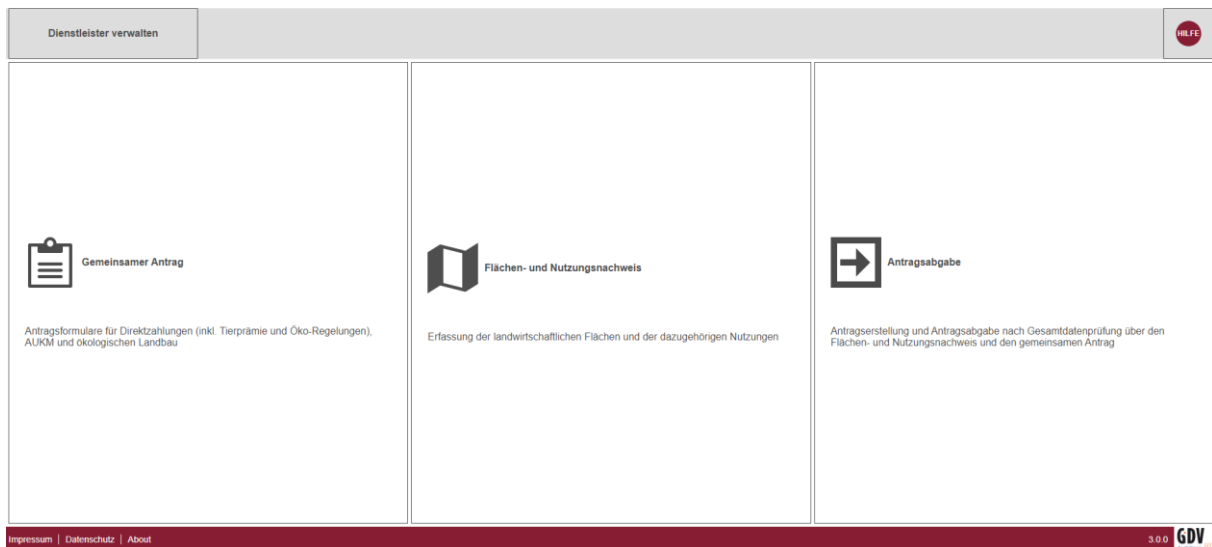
Dienstleister verwalten

HILFE

Gemeinsamer Antrag

Antragsformulare für Direktzahlungen (inkl. Tierprämie und Öko-Regelungen), AUKM und ökologischen Landbau

Flächen- und Nutzungsnachweis

Erfassung der landwirtschaftlichen Flächen und der dazugehörigen Nutzungen

Antragsabgabe

Antragserstellung und Antragsabgabe nach Gesamtdatenprüfung über den Flächen- und Nutzungsnachweis und den gemeinsamen Antrag

Impressum | Datenschutz | About

3.0.0 GDV